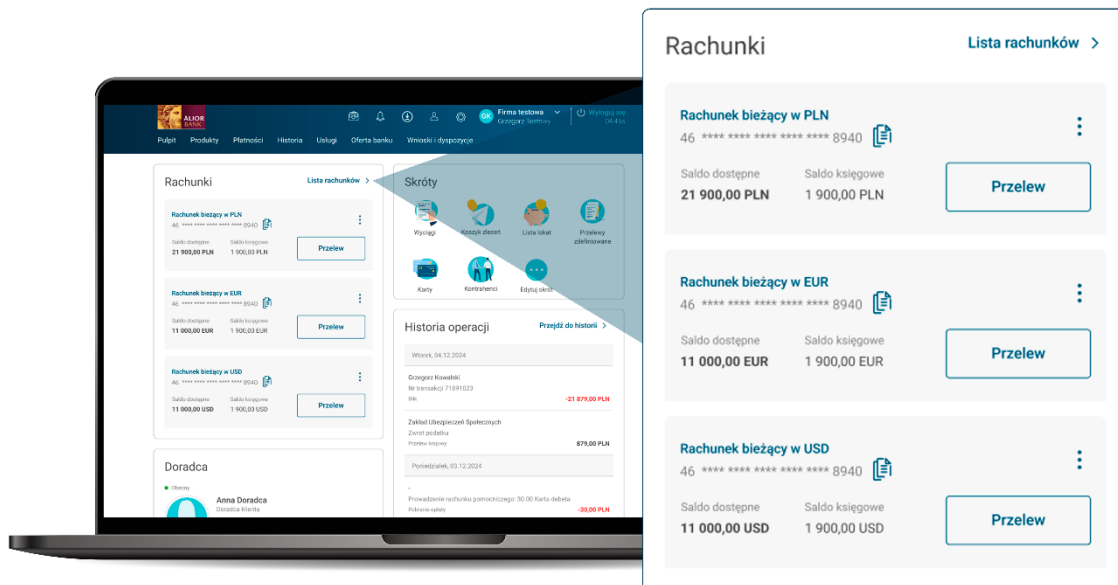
ALIOR BANK

Firma testowa
Grzegorz Testowy

Wyloguj się
04:45s

Pulpit Produkty Płatności Historia Usługi Oferta banku Wnioski i dyspozycje

Rachunki
Lista rachunków >

Rachunek bieżący w PLN
46 **** **** **** **** **** 8940
Saldo dostępne
21 900,00 PLN
Saldo księgowe
1 900,00 PLN
Przelew

Rachunek bieżący w EUR
46 **** **** **** **** **** 8940
Saldo dostępne
11 000,00 EUR
Saldo księgowe
1 900,00 EUR
Przelew

Rachunek bieżący w USD
46 **** **** **** **** **** 8940
Saldo dostępne
11 000,00 USD
Saldo księgowe
1 900,00 USD
Przelew

Skróty
Wyciągi
Koszyk zleceń
Lista lokat
Przelewy zdefiniowane
Karty
Kontrahenci
Edytuj skróty

Historia operacji
Przejdź do historii >

Wtorek, 04.12.2024
Grzegorz Kowalski
Nr transakcji 71891023
Blik
-21 879,00 PLN

Zakład Ubezpieczeń Społecznych
Zwrot podatku
Przelew krajowy
879,00 PLN

Poniedziałek, 03.12.2024
-
Prowadzenie rachunku pomocniczego: 30.00 Karta debeta
Pobranie opłaty
-30,00 PLN

Doradca
Obecny
Anna Doradca
Doradca klienta

Rachunki
Lista rachunków >

Rachunek bieżący w PLN
46 **** **** **** **** **** 8940
Saldo dostępne
21 900,00 PLN
Saldo księgowe
1 900,00 PLN
Przelew

Rachunek bieżący w EUR
46 **** **** **** **** **** 8940
Saldo dostępne
11 000,00 EUR
Saldo księgowe
1 900,00 EUR
Przelew

Rachunek bieżący w USD
46 **** **** **** **** **** 8940
Saldo dostępne
11 000,00 USD
Saldo księgowe
1 900,00 USD
Przelew